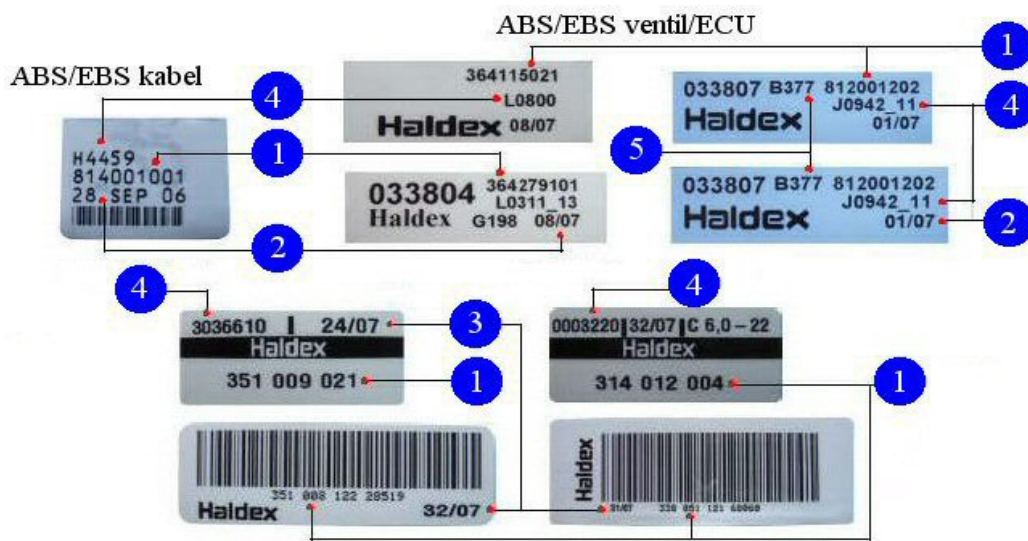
ABS/EBS ventil/ECU

ABS/EBS kabel

1

4

364115021
L0800
Haldex 08/07

033807 B377 812001202
J0942_11
Haldex 01/07

4

H4459
814001001
28 SEP 06

1

033804 364279101
L0311_13
Haldex G198 08/07

5

033807 B377 812001202
J0942_11
Haldex 01/07

2

2

4

4

3036610 24/07
Haldex
351 009 021

3

0003220 32/07 C 6,0 – 22
Haldex
314 012 004

1

1

351 008 122 28519
Haldex 32/07

Haldex
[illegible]